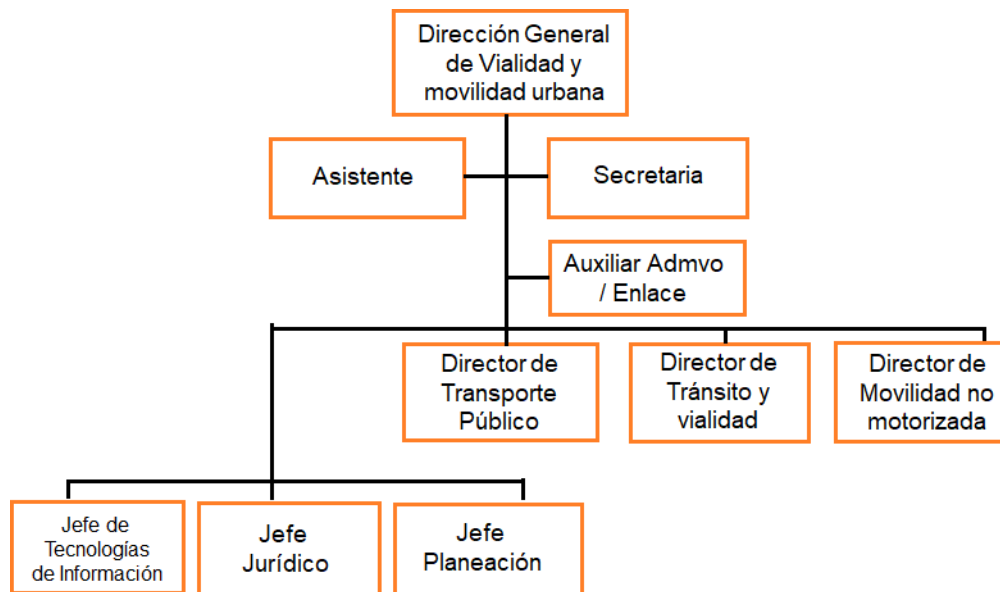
Dirección General de Vialidad y movilidad urbana

Asistente

Secretaria

Auxiliar Admvo / Enlace

Director de Transporte Público

Director de Tránsito y vialidad

Director de Movilidad no motorizada

Jefe de Tecnologías de Información

Jefe Jurídico

Jefe Planeación